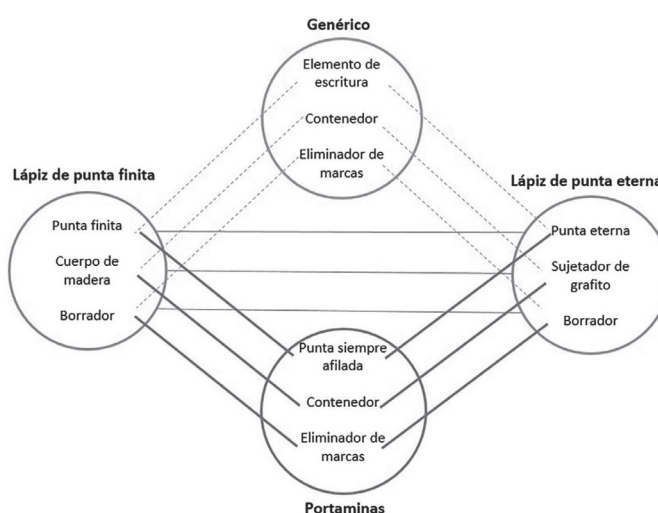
Genérico

Elemento de escritura

Contenedor

Eliminador de marcas

Lápiz de punta finita

Punta finita

Cuerpo de madera

Borrador

Lápiz de punta eterna

Punta eterna

Sujetador de grafito

Borrador

Punta siempre afilada

Contenedor

Eliminador de marcas

Portaminas